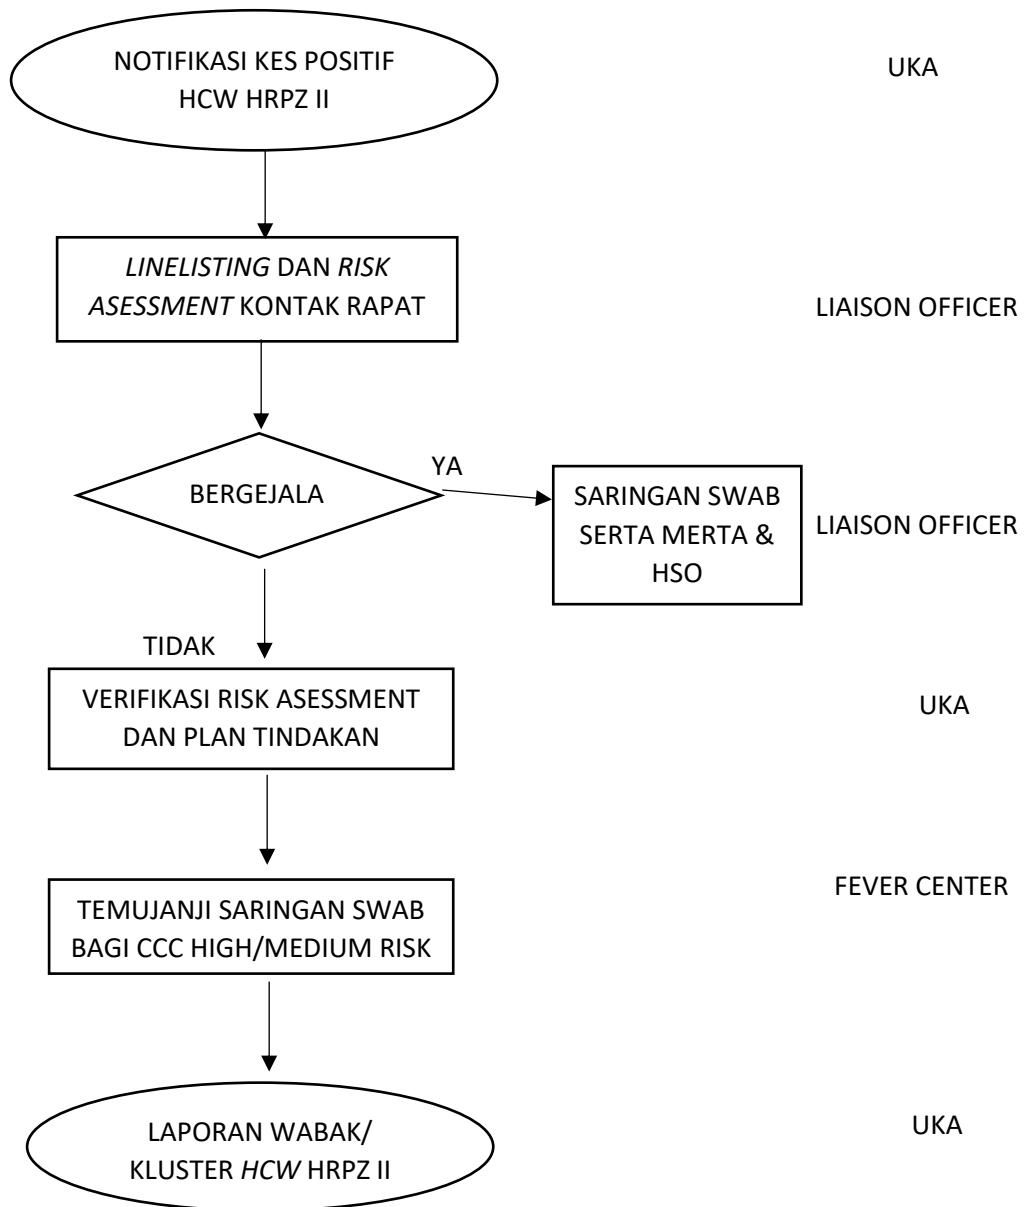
NOTIFIKASI KES POSITIF HCW HRPZ II

UKA

LINELISTING DAN RISK ASESSMENT KONTAK RAPAT

LIAISON OFFICER

BERGEJALA

YA

SARINGAN SWAB SERTA MERTA & HSO

LIAISON OFFICER

TIDAK

VERIFIKASI RISK ASESSMENT DAN PLAN TINDAKAN

UKA

TEMUJANJI SARINGAN SWAB BAGI CCC HIGH/MEDIUM RISK

FEVER CENTER

LAPORAN WABAK/ KLUSTER HCW HRPZ II

UKA